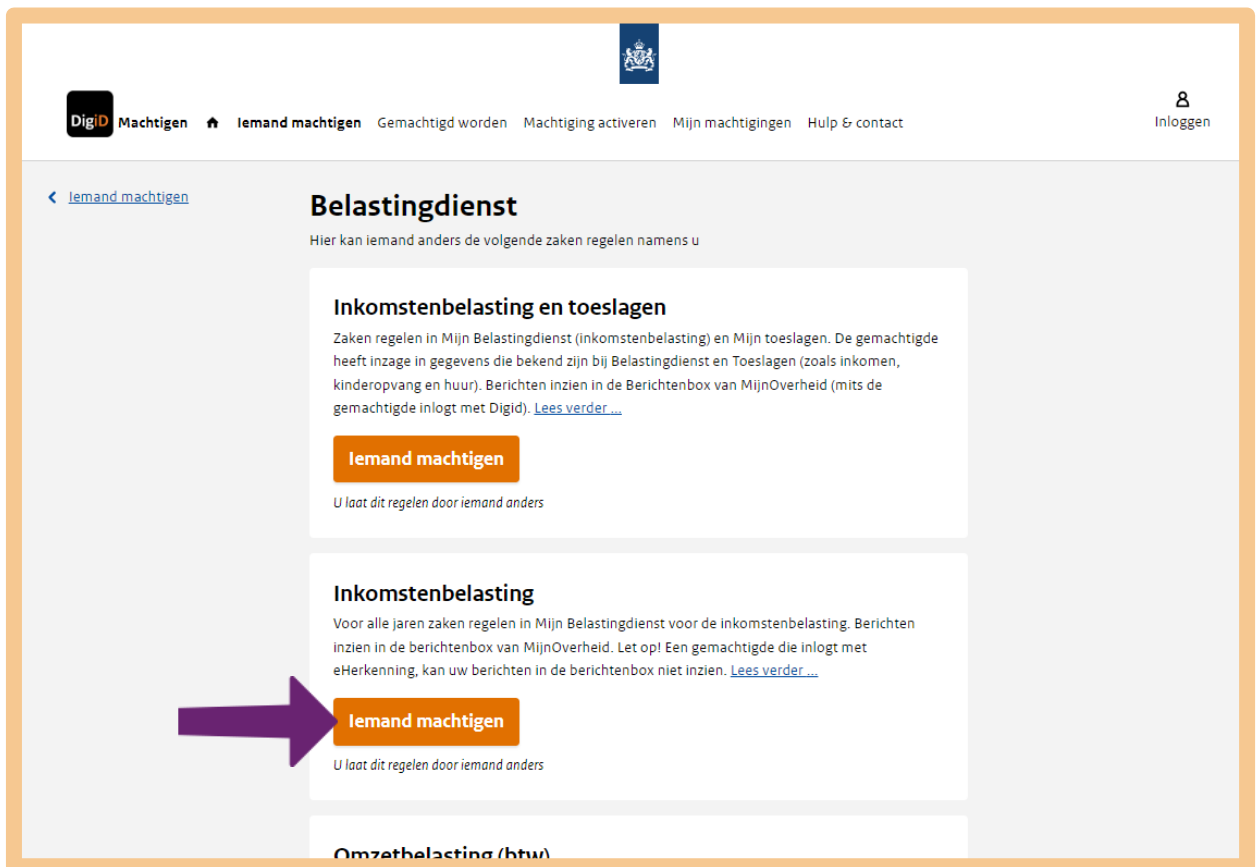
DigiD Machtigen Iemand machtigen Gemachtigd worden Machtiging activeren Mijn machtigingen Hulp & contact

Inloggen

Iemand machtigen

Belastingdienst

Hier kan iemand anders de volgende zaken regelen namens u

Inkomstenbelasting en toeslagen

Zaken regelen in Mijn Belastingdienst (inkomstenbelasting) en Mijn toeslagen. De gemachtigde heeft inzage in gegevens die bekend zijn bij Belastingdienst en Toeslagen (zoals inkomen, kinderopvang en huur). Berichten inzien in de Berichtenbox van MijnOverheid (mits de gemachtigde inlogt met Digid). Lees verder ...

Iemand machtigen

U laat dit regelen door iemand anders

Inkomstenbelasting

Voor alle jaren zaken regelen in Mijn Belastingdienst voor de inkomstenbelasting. Berichten inzien in de berichtenbox van MijnOverheid. Let op! Een gemachtigde die inlogt met eHerkenning, kan uw berichten in de berichtenbox niet inzien. Lees verder ...

Iemand machtigen

U laat dit regelen door iemand anders

Omzetbelasting (btw)